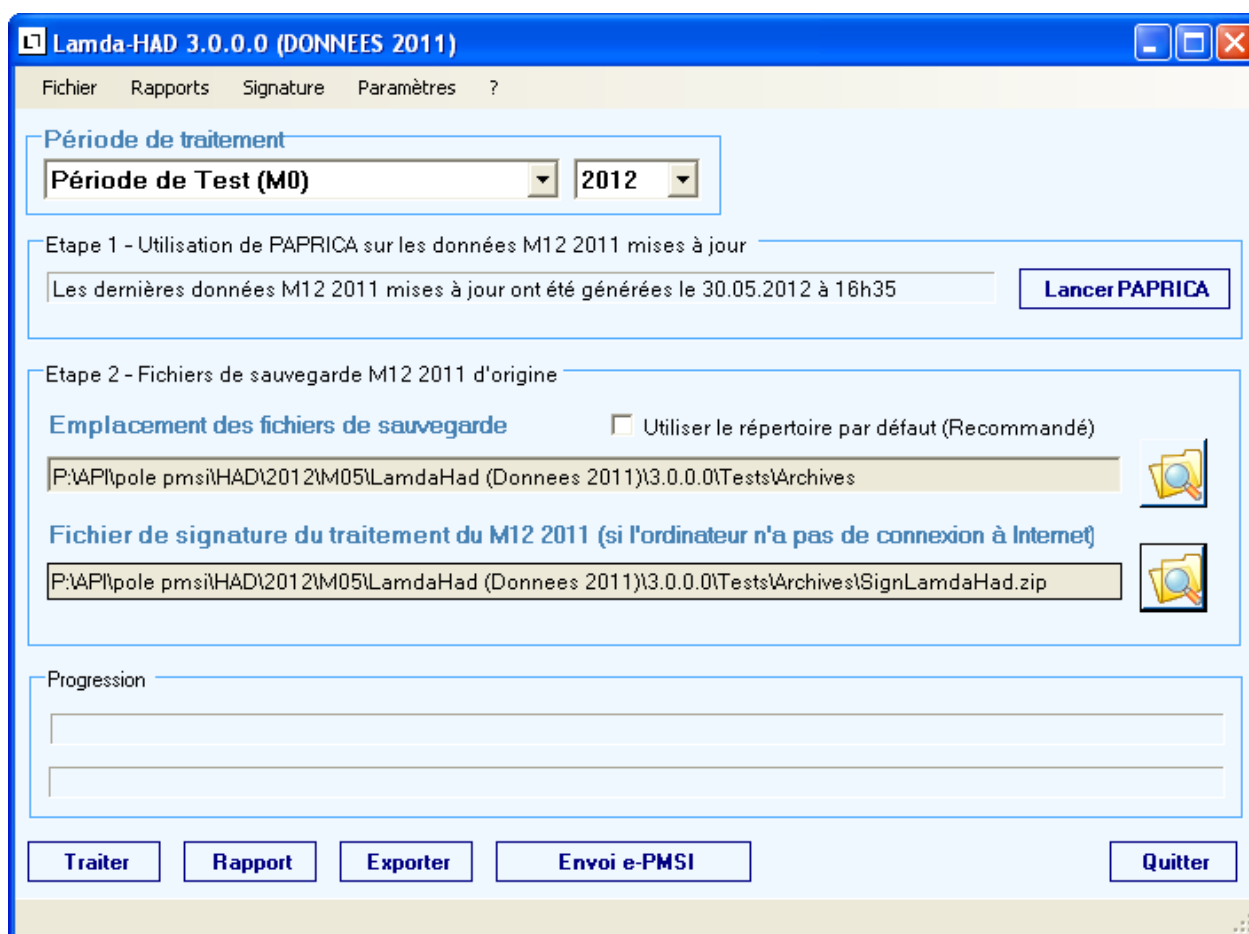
Lamda-HAD 3.0.0.0 (DONNEES 2011)

Fichier Rapports Signature Paramètres ?

Période de traitement

Période de Test (M0) 2012

Etape 1 - Utilisation de PAPRICA sur les données M12 2011 mises à jour

Les dernières données M12 2011 mises à jour ont été générées le 30.05.2012 à 16h35

Lancer PAPRICA

Etape 2 - Fichiers de sauvegarde M12 2011 d'origine

Emplacement des fichiers de sauvegarde

Utiliser le répertoire par défaut (Recommandé)

P:\API\pole pmsi\HAD\2012\M05\LamdaHad (Donnees 2011)\3.0.0.0\Tests\Archives

Fichier de signature du traitement du M12 2011 (si l'ordinateur n'a pas de connexion à Internet)

P:\API\pole pmsi\HAD\2012\M05\LamdaHad (Donnees 2011)\3.0.0.0\Tests\Archives\SignLamdaHad.zip

Progression

Traiter Rapport Exporter Envoi e-PMSI Quitter